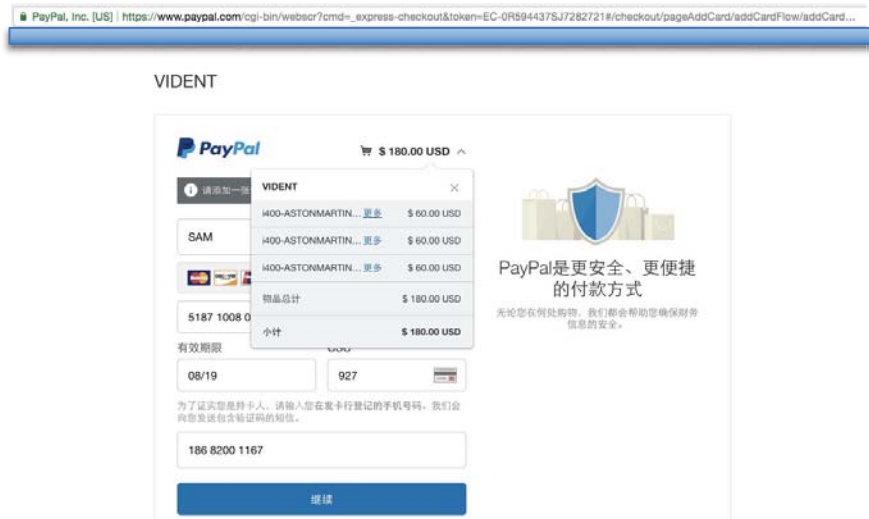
PayPal, Inc. [US] | https://www.paypal.com/cgi-bin/webscr?cmd=_express-checkout&token=EC-0R594437SJ7282721#/checkout/pageAddCard/addCardFlow/addCard...

VIDENT

PayPal

$ 180.00 USD

请添加一张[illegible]

VIDENT

| | |
|---|---|
| i400-ASTONMARTIN... 更多 | $ 60.00 USD |
| i400-ASTONMARTIN... 更多 | $ 60.00 USD |
| i400-ASTONMARTIN... 更多 | $ 60.00 USD |
| 物品总计 | $ 180.00 USD |
| 小计 | $ 180.00 USD |

SAM

5187 1008 0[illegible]

有效期限

08/19

CSC

927

为了证实您是持卡人，请输入您在发卡行登记的手机号码。我们会向您发送包含验证码的短信。

186 8200 1167

继续

PayPal是更安全、更便捷的付款方式

无论您在何处购物，我们都会帮助您确保财务信息的安全。